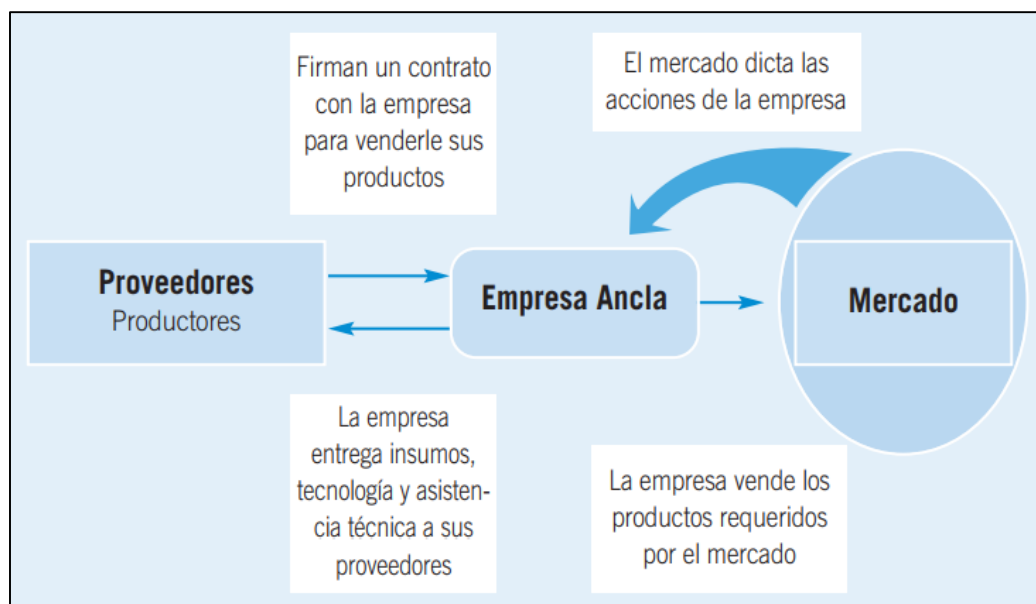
Firman un contrato con la empresa para venderle sus productos

El mercado dicta las acciones de la empresa

Proveedores
Productores

Empresa Ancla

Mercado

La empresa entrega insumos, tecnología y asistencia técnica a sus proveedores

La empresa vende los productos requeridos por el mercado